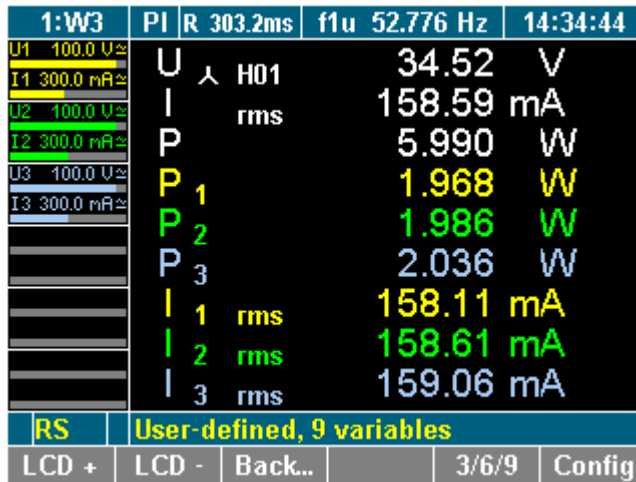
1:W3 | PI | R 303.2ms | f1u 52.776 Hz | 14:34:44

U1 100.0 V≃
I1 300.0 mA≃
U2 100.0 V≃
I2 300.0 mA≃
U3 100.0 V≃
I3 300.0 mA≃

U ⅄ H01 34.52 V
I rms 158.59 mA
P 5.990 W
P 1 1.968 W
P 2 1.986 W
P 3 2.036 W
I 1 rms 158.11 mA
I 2 rms 158.61 mA
I 3 rms 159.06 mA

RS | User-defined, 9 variables

LCD + | LCD - | Back... | | 3/6/9 | Config